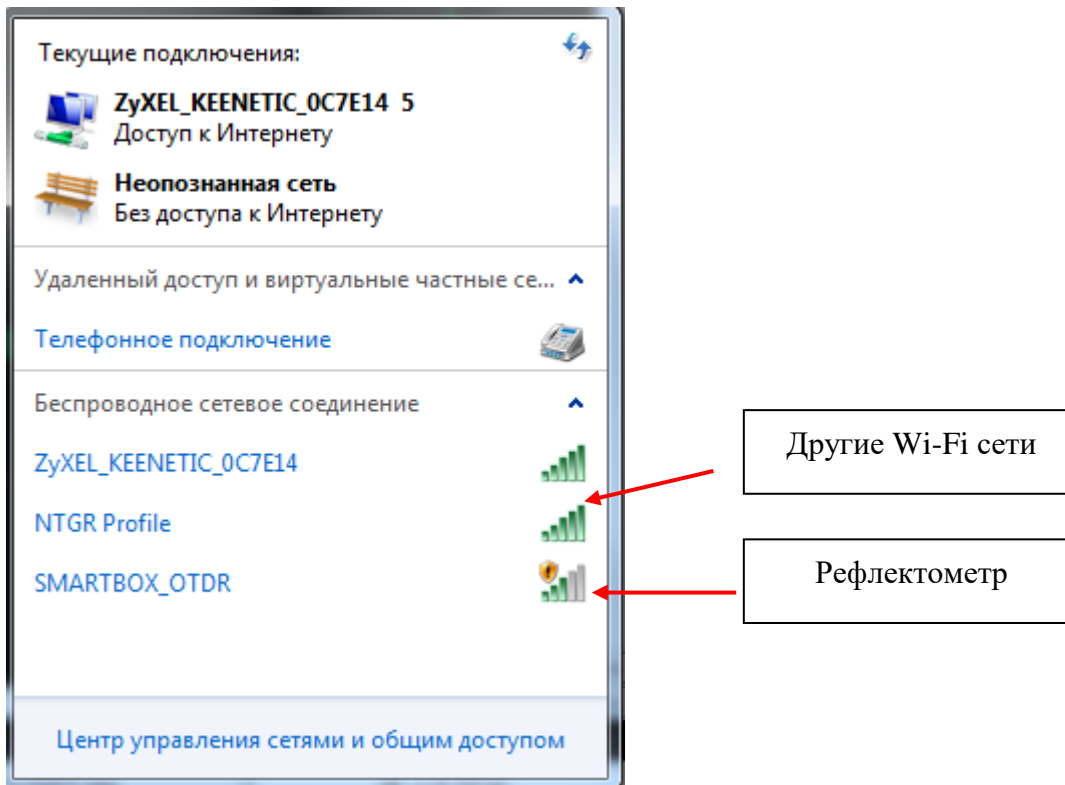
Текущие подключения:

ZyXEL_KEENETIC_0C7E14 5
Доступ к Интернету

Неопознанная сеть
Без доступа к Интернету

Удаленный доступ и виртуальные частные се...

Телефонное подключение

Беспроводное сетевое соединение

ZyXEL_KEENETIC_0C7E14

NTGR Profile

SMARTBOX_OTDR

Центр управления сетями и общим доступом

Другие Wi-Fi сети

Рефлектометр